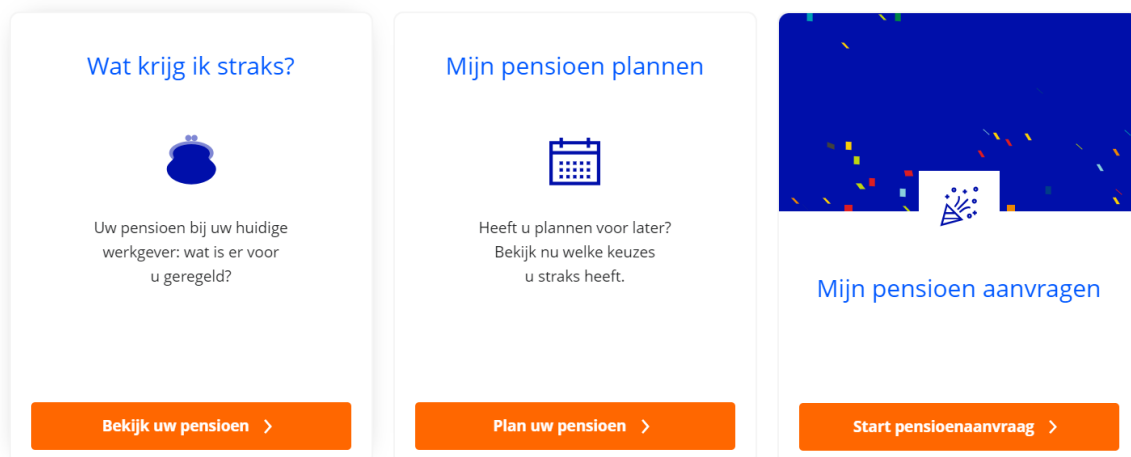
Wat krijg ik straks?

Uw pensioen bij uw huidige werkgever: wat is er voor u geregeld?

Bekijk uw pensioen

Mijn pensioen plannen

Heeft u plannen voor later? Bekijk nu welke keuzes u straks heeft.

Plan uw pensioen

Mijn pensioen aanvragen

Start pensioenaanvraag